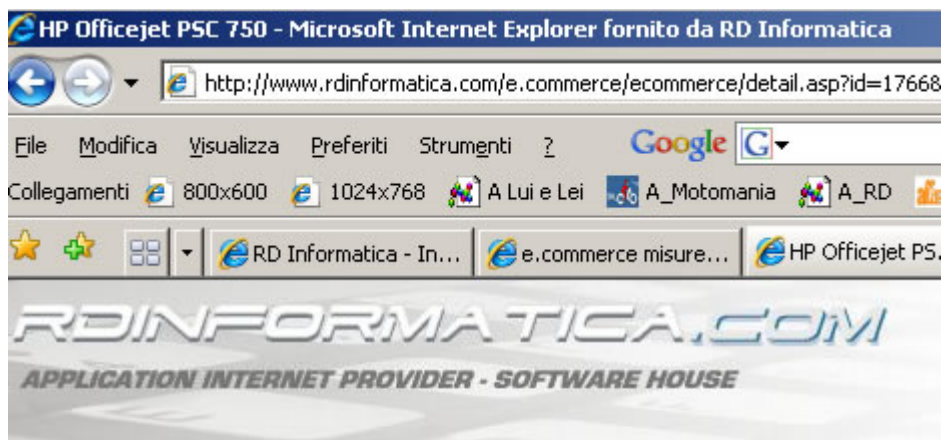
HP Officejet PSC 750 - Microsoft Internet Explorer fornito da RD Informatica

http://www.rdinformatica.com/e.commerce/ecommerce/detail.asp?id=17668

File Modifica Visualizza Preferiti Strumenti ? Google

Collegamenti 800x600 1024x768 A Lui e Lei A_Motomania A_RD

RD Informatica - In... e.commerce misure... HP Officejet PS.

RDINFORMATICA.COM

APPLICATION INTERNET PROVIDER - SOFTWARE HOUSE